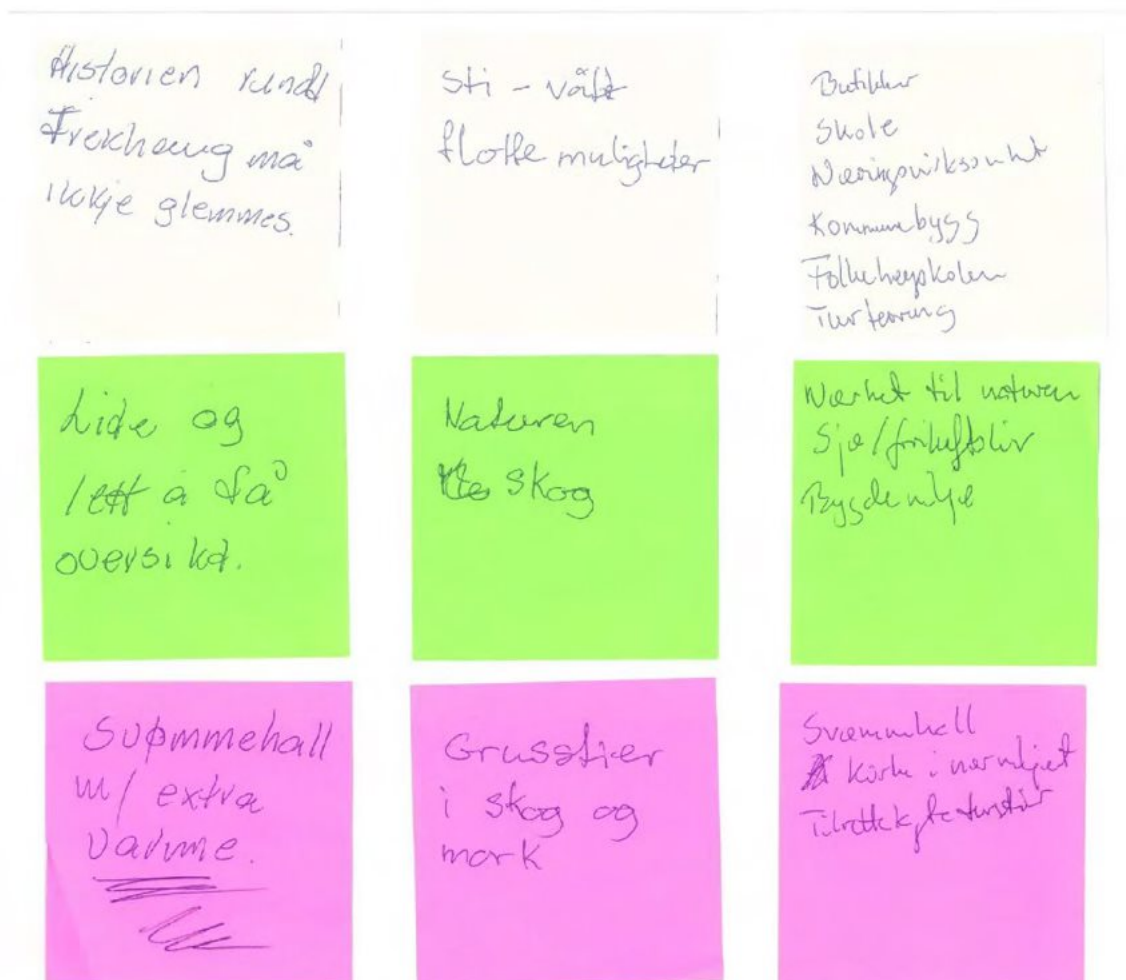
Historien rundt Frekhaug må ikkje glemmes.

Sti - vått flotte muligheter

Butikker
Skole
Næringsvirksomhet
Kommunebygg
Folkehøyskolen
Turløyping

Lite og lett å få oversikt.

Naturen skog

Nærhet til naturen
Sjø/friluftsliv
Bygdemiljø

Svømmehall m/ extra varme.

Grusstier i skog og mark

Svømmehall
Kirke i nærmiljøet
Tilrettelagte turstier